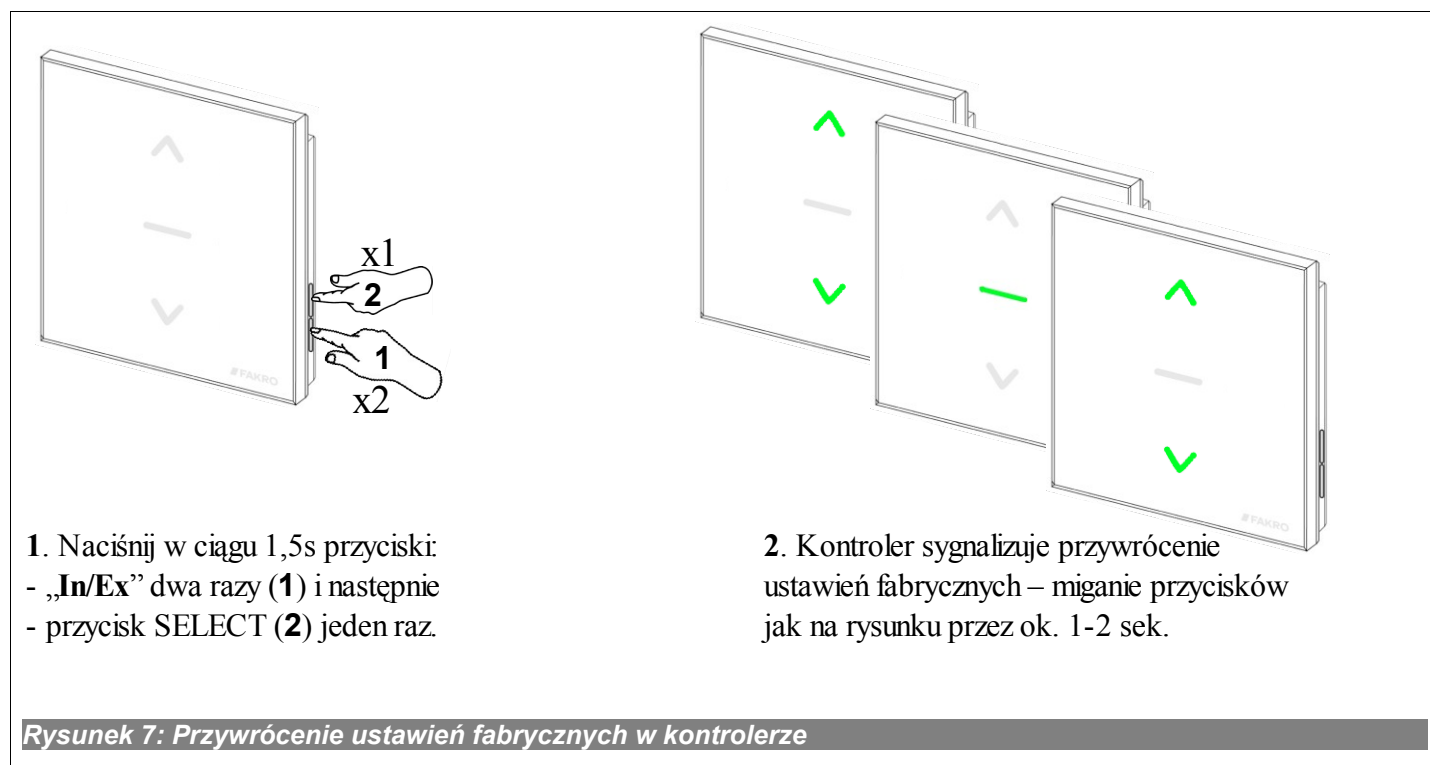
x1
2
1
x2
FAKRO

FAKRO

1. Naciśnij w ciągu 1,5s przyciski:
- „In/Ex" dwa razy (1) i następnie
- przycisk SELECT (2) jeden raz.

2. Kontroler sygnalizuje przywrócenie ustawień fabrycznych – miganie przycisków jak na rysunku przez ok. 1-2 sek.

Rysunek 7: Przywrócenie ustawień fabrycznych w kontrolerze